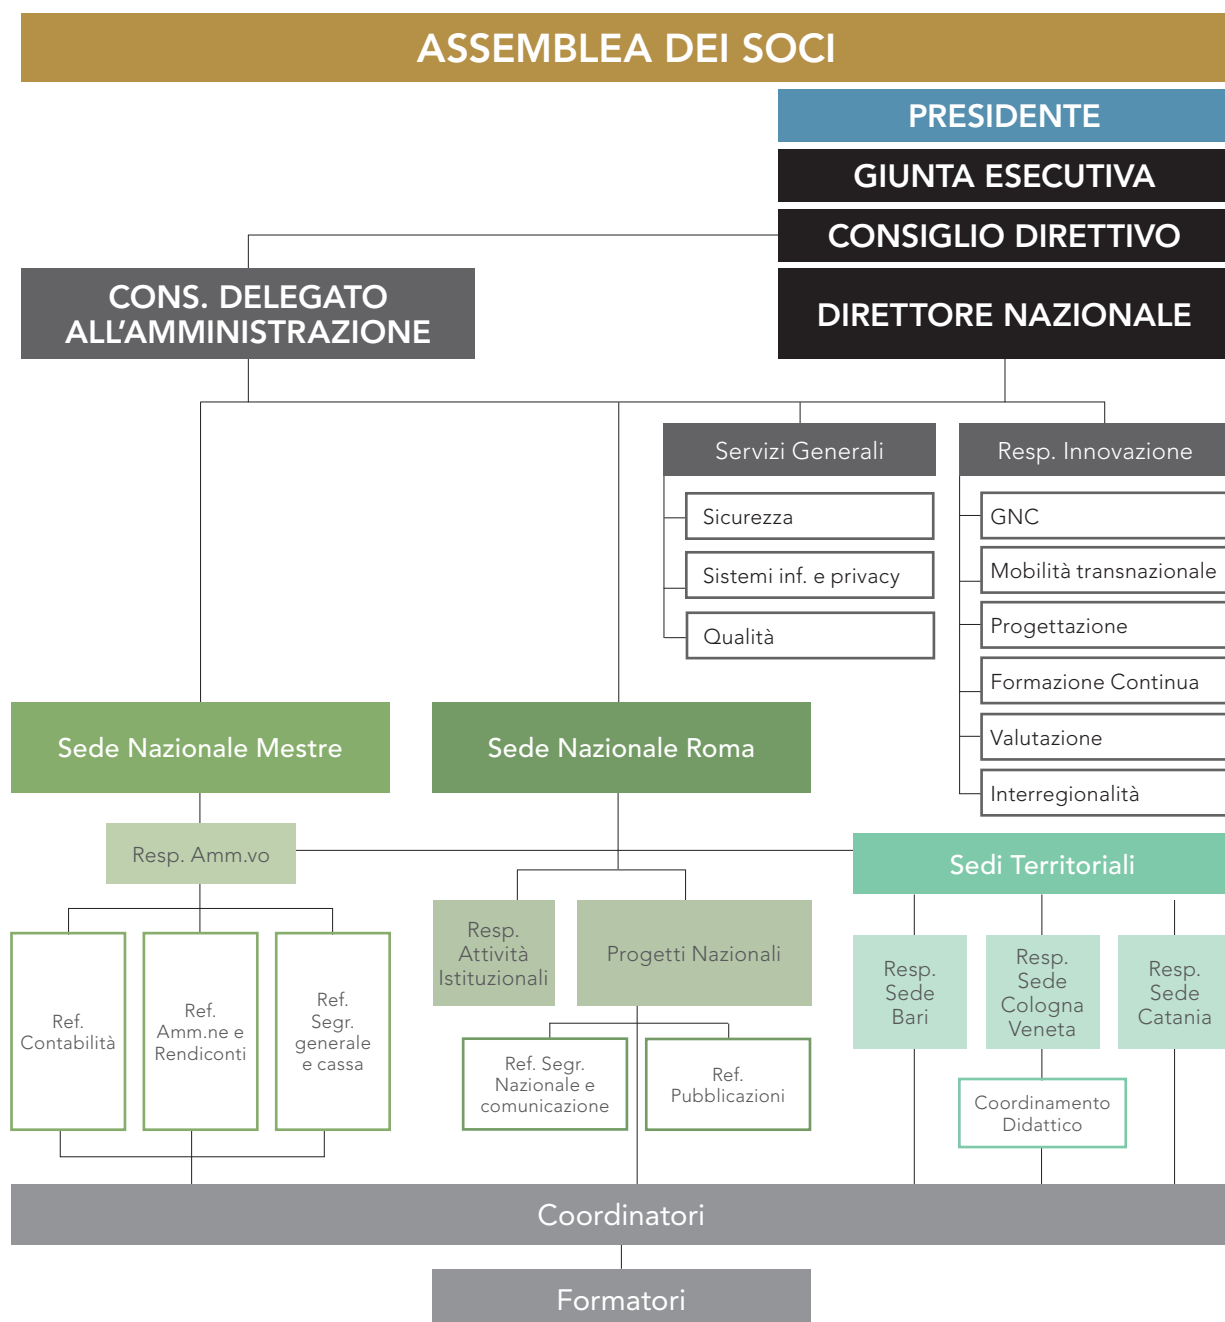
ASSEMBLEA DEI SOCI

PRESIDENTE

GIUNTA ESECUTIVA

CONSIGLIO DIRETTIVO

CONS. DELEGATO ALL'AMMINISTRAZIONE

DIRETTORE NAZIONALE

Servizi Generali

Sicurezza

Sistemi inf. e privacy

Qualità

Resp. Innovazione

GNC

Mobilità transnazionale

Progettazione

Formazione Continua

Valutazione

Interregionalità

Sede Nazionale Mestre

Sede Nazionale Roma

Resp. Amm.vo

Sedi Territoriali

Ref. Contabilità

Ref. Amm.ne e Rendiconti

Ref. Segr. generale e cassa

Resp. Attività Istituzionali

Progetti Nazionali

Ref. Segr. Nazionale e comunicazione

Ref. Pubblicazioni

Resp. Sede Bari

Resp. Sede Cologna Veneta

Resp. Sede Catania

Coordinamento Didattico

Coordinatori

Formatori